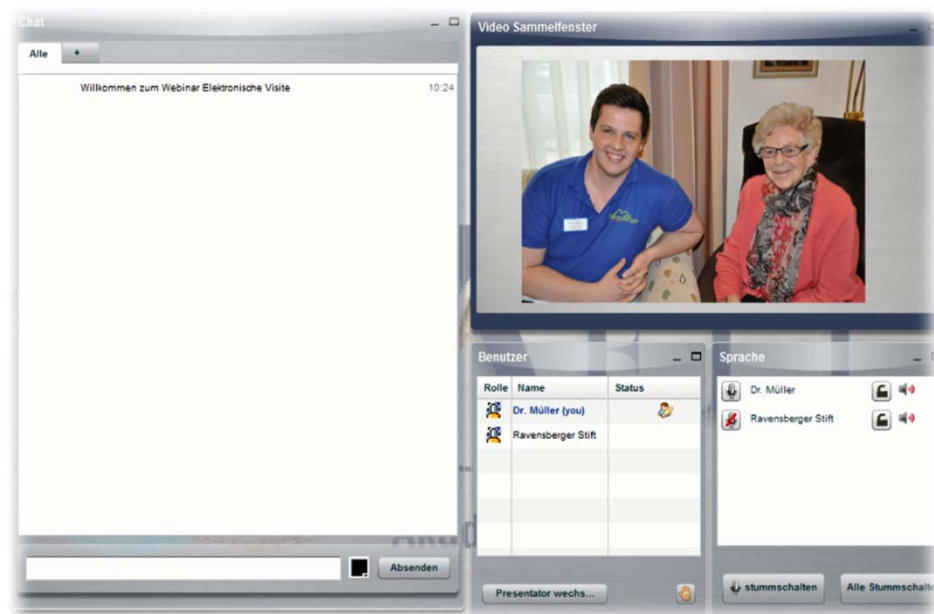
Chat

Alle +

Willkommen zum Webinar Elektronische Visite 10:24

Absenden

Video Sammelfenster

Benutzer

| Rolle | Name | Status |
|---|---|---|
| | Dr. Müller (you) | |
| | Ravensberger Stift | |

Presentator wechs...

Sprache

Dr. Müller

Ravensberger Stift

stummschalten

Alle Stummschalt